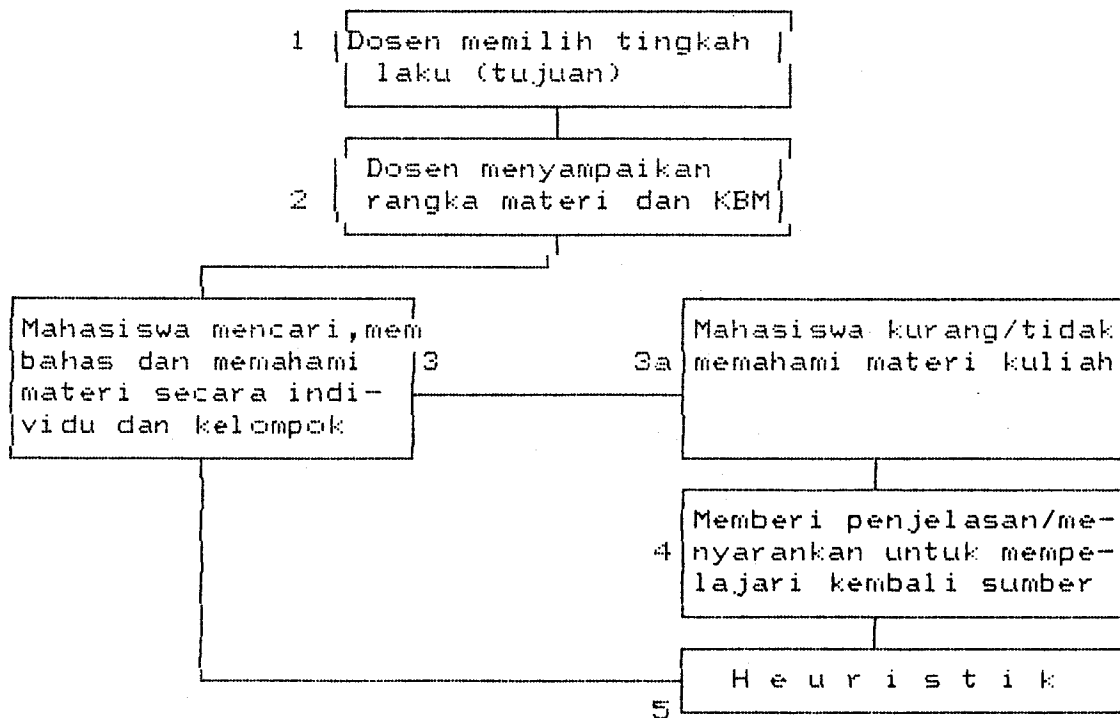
1 Dosen memilih tingkah laku (tujuan)

2 Dosen menyampaikan rangka materi dan KBM

Mahasiswa mencari, membahas dan memahami materi secara individu dan kelompok 3

3a Mahasiswa kurang/tidak memahami materi kuliah

4 Memberi penjelasan/menyarankan untuk mempelajari kembali sumber

5 H e u r i s t i k